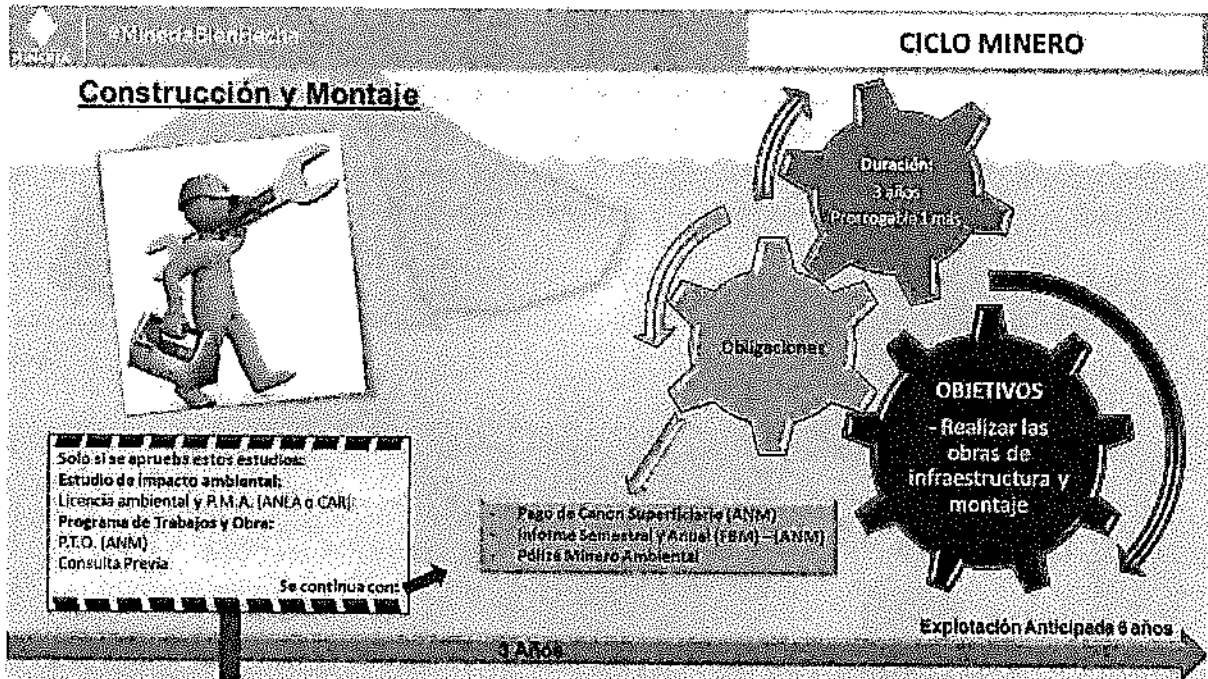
#MineríaBienHecha

CICLO MINERO

Construcción y Montaje

Duración: 3 años Prorrogable 1 más

Obligaciones

OBJETIVOS
- Realizar las obras de infraestructura y montaje

Solo si se aprueba estos estudios:
Estudio de impacto ambiental:
Licencia ambiental y P.M.A. (ANLA o CAR)
Programa de Trabajos y Obra:
P.T.O. (ANM)
Consulta Previa

Se continua con:

- Pago de Canon Superficiario (ANM)
- Informe Semestral y Anual (FBM) – (ANM)
- Póliza Minero Ambiental

Explotación Anticipada 6 años

3 Años